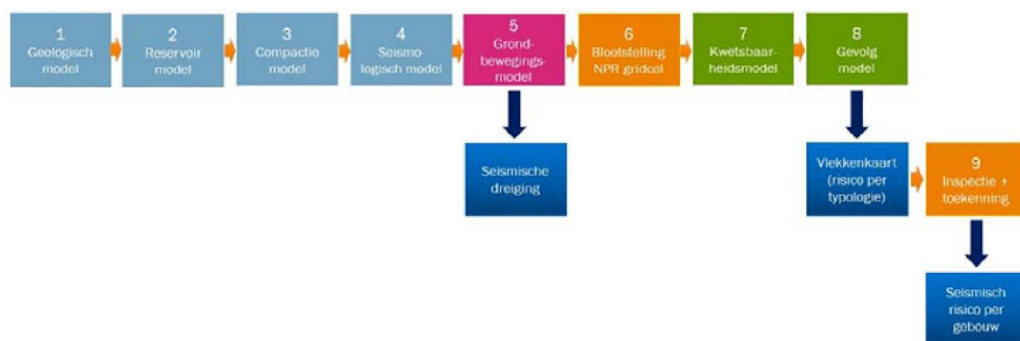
1
Geologisch model

2
Reservoir model

3
Compactie model

4
Seismologisch model

5
Grondbewegingsmodel

6
Blootstelling NPR gridcel

7
Kwetsbaarheidsmodel

8
Gevolg model

Seismische dreiging

Vlekkenkaart (risico per typologie)

9
Inspectie + toekenning

Seismisch risico per gebouw